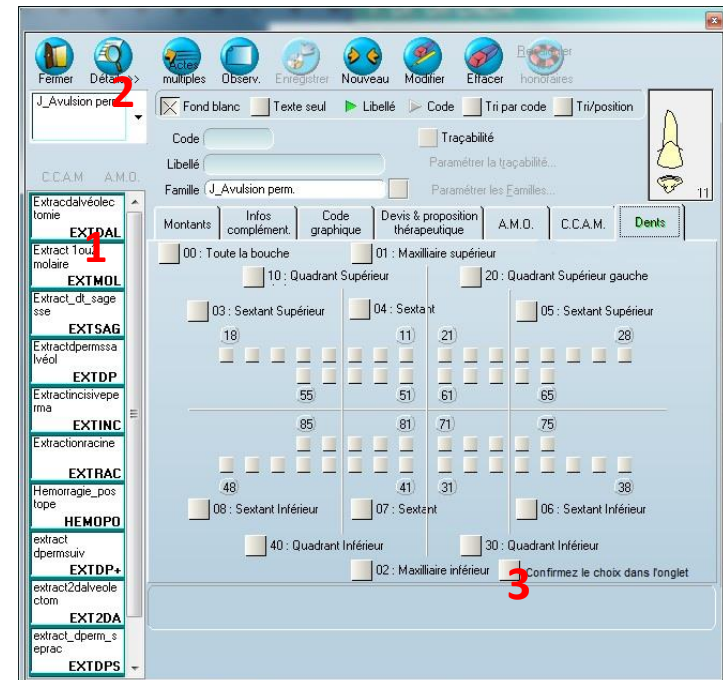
Fermer Détails>> Actes multiples Observ. Enregistrer Nouveau Modifier Effacer Recalculer honoraires

J_Avulsion perm

2

Fond blanc Texte seul Libellé Code Tri par code Tri/position

Code
Libellé
Famille J_Avulsion perm.

Traçabilité
Paramétrer la traçabilité...
Paramétrer les Familles...

11

C.C.A.M A.M.O.

Extracdalvéolectomie EXTDAL
Extract 1ou2 molaire EXTMOL
Extract_dt_sagesse EXTSAG
Extractdpermssalvéol EXTDP
Extractincisivepermа EXTINC
Extractionracine EXTRAC
Hemorragie_postope HEMOPO
extract dpermsuiv EXTDP+
extract2dalveolectom EXT2DA
extract_dperm_seprac EXTDPS

1

Montants | Infos complément. | Code graphique | Devis & proposition thérapeutique | A.M.O. | C.C.A.M. | Dents

00 : Toute la bouche
01 : Maxillaire supérieur
10 : Quadrant Supérieur
20 : Quadrant Supérieur gauche
03 : Sextant Supérieur
04 : Sextant
05 : Sextant Supérieur
18 11 21 28
55 51 61 65
85 81 71 75
48 41 31 38
08 : Sextant Inférieur
07 : Sextant
06 : Sextant Inférieur
40 : Quadrant Inférieur
30 : Quadrant Inférieur
02 : Maxillaire inférieur
Confirmez le choix dans l'onglet

3